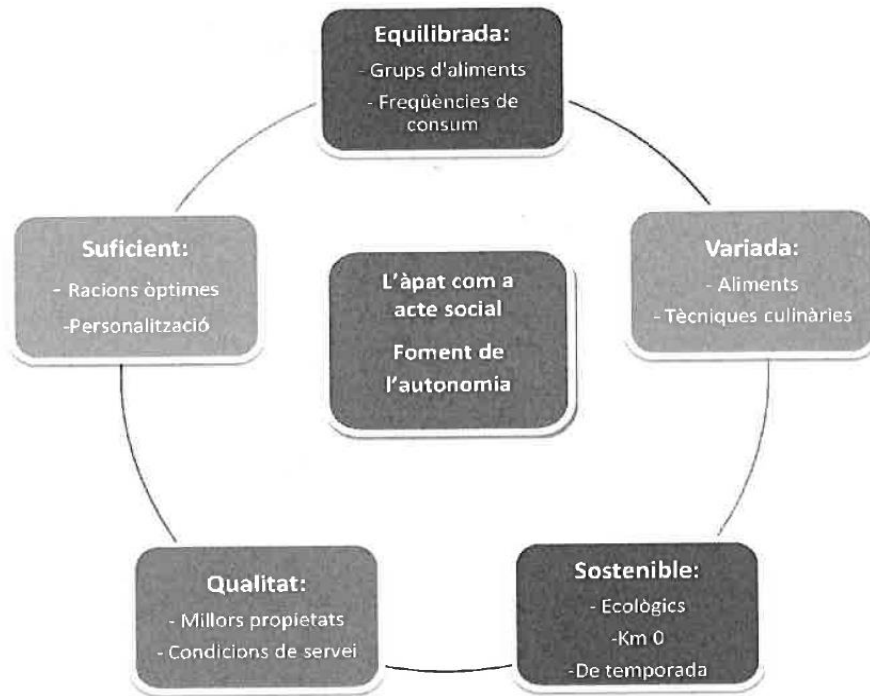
Equilibrada:
- Grups d'aliments
- Freqüències de consum

Variada:
- Aliments
- Tècniques culinàries

Sostenible:
- Ecològics
-Km 0
-De temporada

Qualitat:
- Millors propietats
- Condicions de servei

Suficient:
- Racions òptimes
-Personalització

L'àpat com a acte social
Foment de l'autonomia